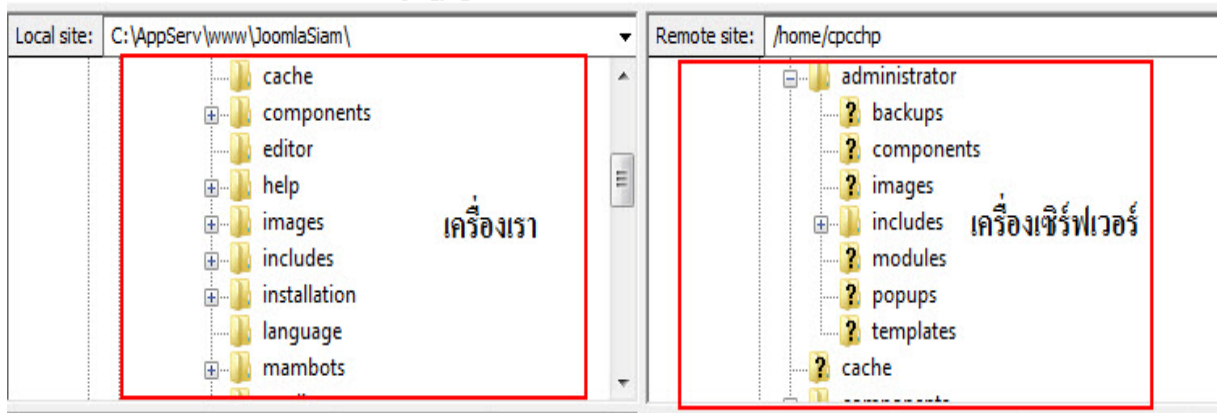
Local site: C:\AppServ\www\JoomlaSiam\

cache
components
editor
help
images
includes
installation
language
mambots

เครื่องเรา

Remote site: /home/cpcchp

administrator
backups
components
images
includes
modules
popups
templates
cache

เครื่องเซิร์ฟเวอร์